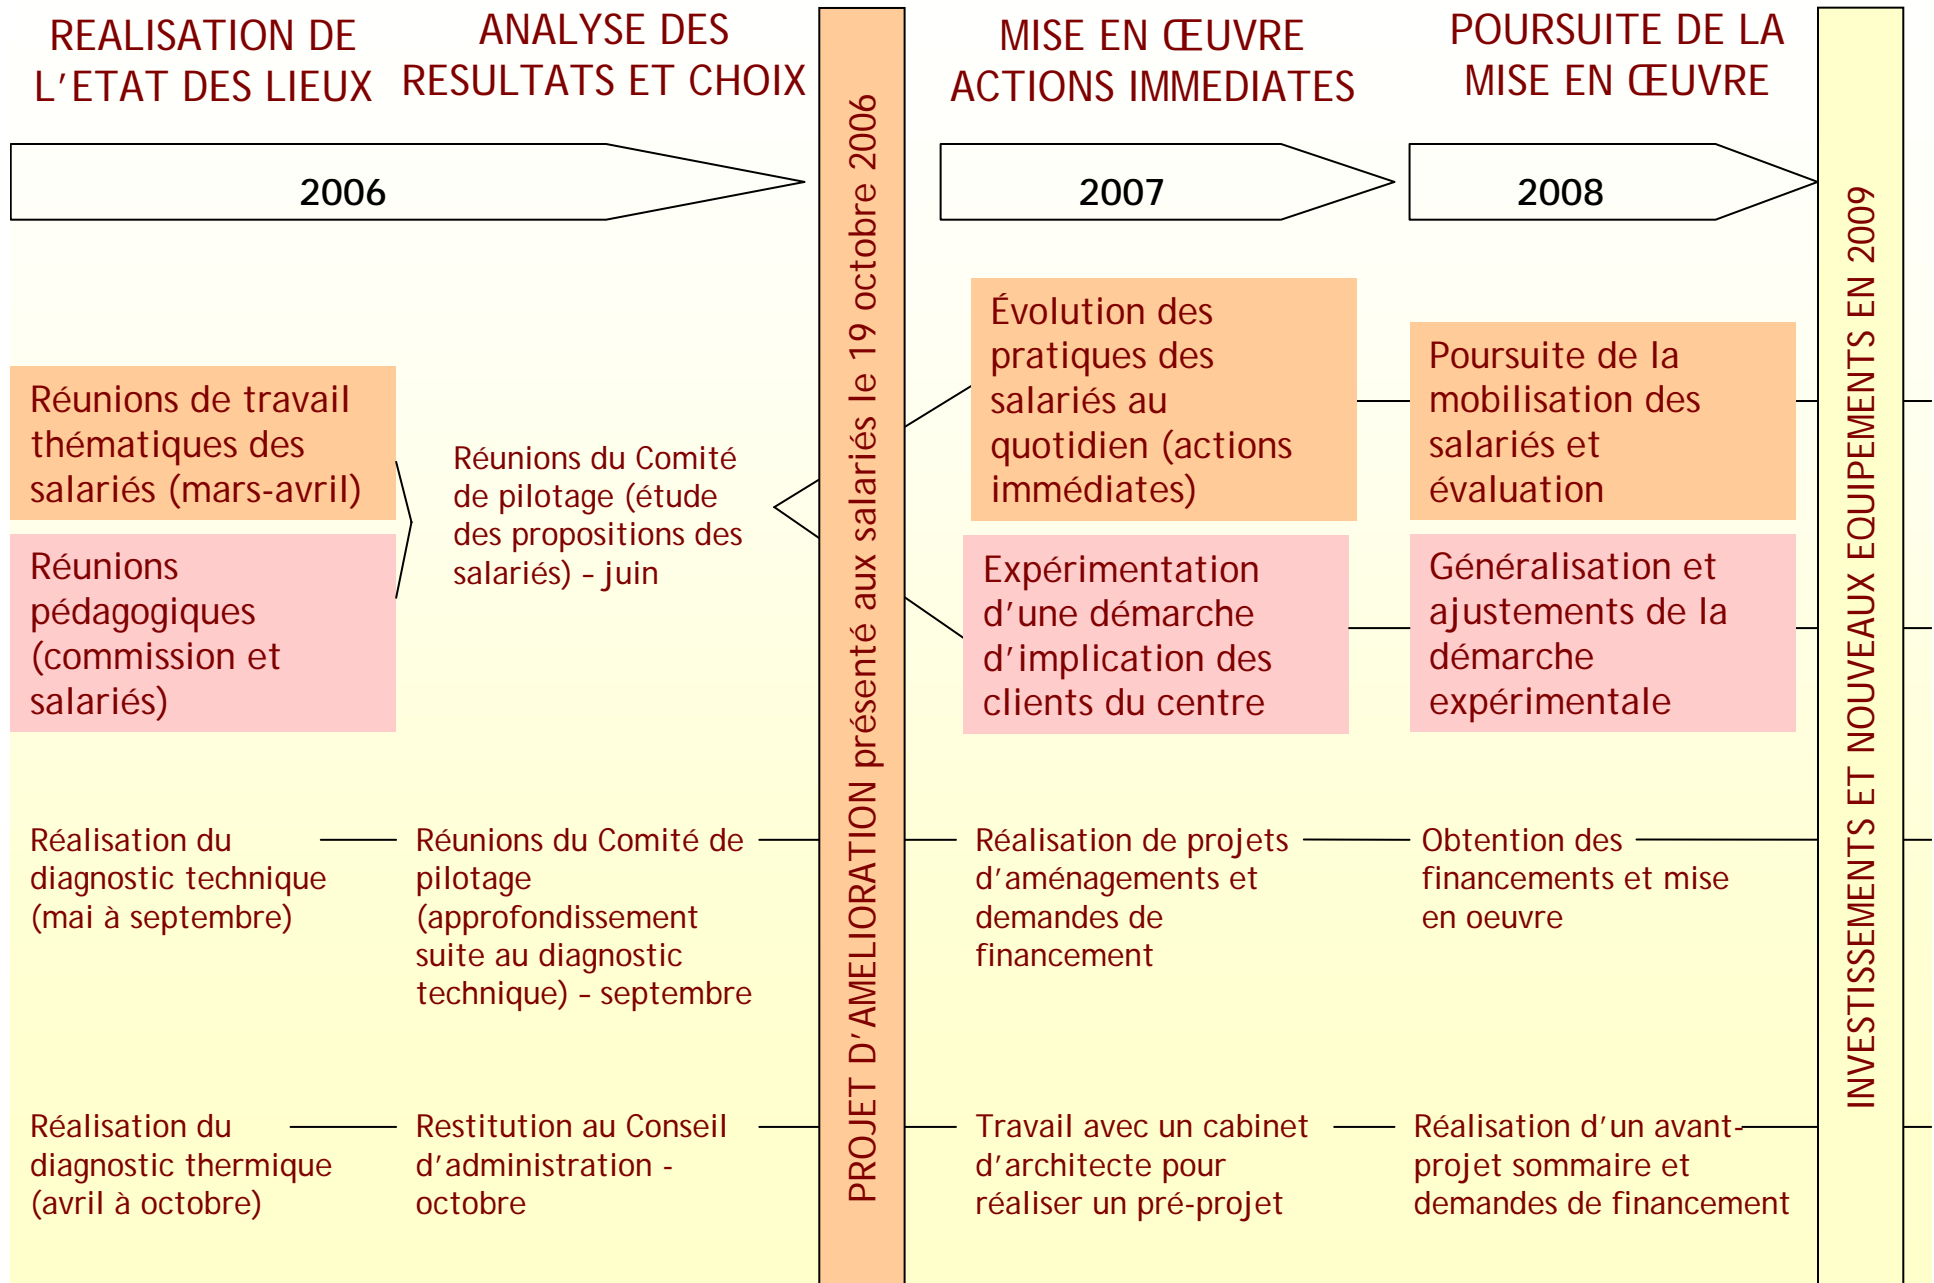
REALISATION DE L'ETAT DES LIEUX

ANALYSE DES RESULTATS ET CHOIX

2006

PROJET D'AMELIORATION présenté aux salariés le 19 octobre 2006

MISE EN ŒUVRE ACTIONS IMMEDIATES

2007

POURSUITE DE LA MISE EN ŒUVRE

2008

INVESTISSEMENTS ET NOUVEAUX EQUIPEMENTS EN 2009

Réunions de travail thématiques des salariés (mars-avril)

Réunions pédagogiques (commission et salariés)

Réunions du Comité de pilotage (étude des propositions des salariés) – juin

Évolution des pratiques des salariés au quotidien (actions immédiates)

Expérimentation d'une démarche d'implication des clients du centre

Poursuite de la mobilisation des salariés et évaluation

Généralisation et ajustements de la démarche expérimentale

Réalisation du diagnostic technique (mai à septembre)

Réunions du Comité de pilotage (approfondissement suite au diagnostic technique) – septembre

Réalisation de projets d'aménagements et demandes de financement

Obtention des financements et mise en oeuvre

Réalisation du diagnostic thermique (avril à octobre)

Restitution au Conseil d'administration - octobre

Travail avec un cabinet d'architecte pour réaliser un pré-projet

Réalisation d'un avant-projet sommaire et demandes de financement